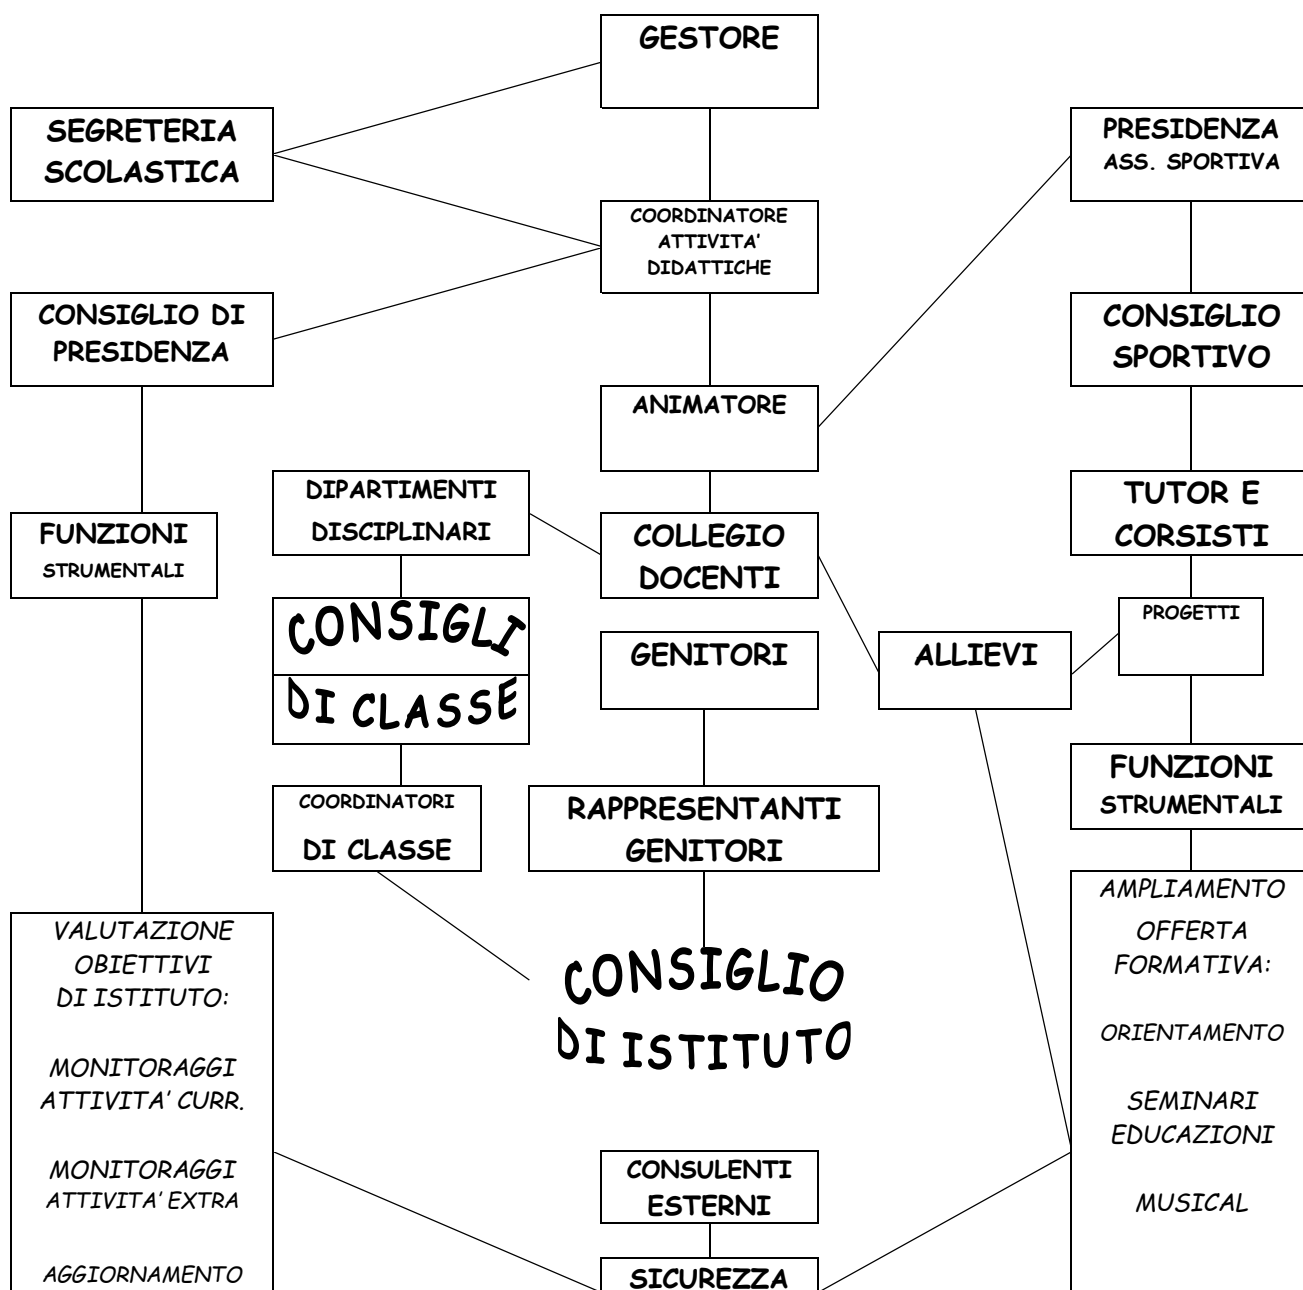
GESTORE

SEGRETERIA SCOLASTICA

PRESIDENZA
ASS. SPORTIVA

COORDINATORE ATTIVITA' DIDATTICHE

CONSIGLIO DI PRESIDENZA

CONSIGLIO SPORTIVO

ANIMATORE

DIPARTIMENTI DISCIPLINARI

TUTOR E CORSISTI

FUNZIONI
STRUMENTALI

COLLEGIO DOCENTI

CONSIGLI

DI CLASSE

PROGETTI

GENITORI

ALLIEVI

FUNZIONI
STRUMENTALI

COORDINATORI
DI CLASSE

RAPPRESENTANTI GENITORI

VALUTAZIONE OBIETTIVI DI ISTITUTO:

MONITORAGGI ATTIVITA' CURR.

MONITORAGGI ATTIVITA' EXTRA

AGGIORNAMENTO

CONSIGLIO DI ISTITUTO

AMPLIAMENTO OFFERTA FORMATIVA:

ORIENTAMENTO

SEMINARI EDUCAZIONI

MUSICAL

CONSULENTI ESTERNI

SICUREZZA